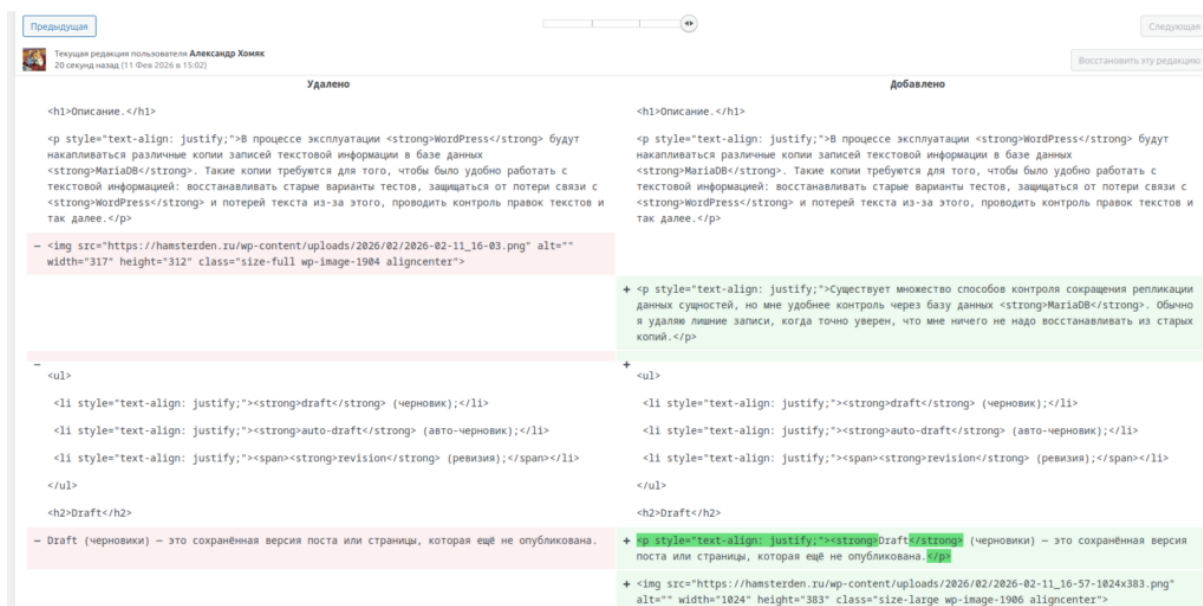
Предыдущая

Следующая

Текущая редакция пользователя Александр Хомяк
20 секунд назад (11 Фев 2026 в 15:02)

Восстановить эту редакцию

Удалено

Добавлено

<h1>Описание.</h1>

<h1>Описание.</h1>

<p style="text-align: justify;">В процессе эксплуатации <strong>WordPress</strong> будут накапливаться различные копии записей текстовой информации в базе данных <strong>MariaDB</strong>. Такие копии требуются для того, чтобы было удобно работать с текстовой информацией: восстанавливать старые варианты тестов, защищаться от потери связи с <strong>WordPress</strong> и потерей текста из-за этого, проводить контроль правок текстов и так далее.</p>

<p style="text-align: justify;">В процессе эксплуатации <strong>WordPress</strong> будут накапливаться различные копии записей текстовой информации в базе данных <strong>MariaDB</strong>. Такие копии требуются для того, чтобы было удобно работать с текстовой информацией: восстанавливать старые варианты тестов, защищаться от потери связи с <strong>WordPress</strong> и потерей текста из-за этого, проводить контроль правок текстов и так далее.</p>

− <img src="https://hamsterden.ru/wp-content/uploads/2026/02/2026-02-11_16-03.png" alt="" width="317" height="312" class="size-full wp-image-1904 aligncenter">

+ <p style="text-align: justify;">Существует множество способов контроля сокращения репликации данных сущностей, но мне удобнее контроль через базу данных <strong>MariaDB</strong>. Обычно я удаляю лишние записи, когда точно уверен, что мне ничего не надо восстанавливать из старых копий.</p>

−

+

<ul>

<ul>

<li style="text-align: justify;"><strong>draft</strong> (черновик);</li>

<li style="text-align: justify;"><strong>draft</strong> (черновик);</li>

<li style="text-align: justify;"><strong>auto-draft</strong> (авто-черновик);</li>

<li style="text-align: justify;"><strong>auto-draft</strong> (авто-черновик);</li>

<li style="text-align: justify;"><span><strong>revision</strong> (ревизия);</span></li>

<li style="text-align: justify;"><span><strong>revision</strong> (ревизия);</span></li>

</ul>

</ul>

<h2>Draft</h2>

<h2>Draft</h2>

− Draft (черновики) — это сохранённая версия поста или страницы, которая ещё не опубликована.

+ <p style="text-align: justify;"><strong>Draft</strong> (черновики) — это сохранённая версия поста или страницы, которая ещё не опубликована.</p>

+ <img src="https://hamsterden.ru/wp-content/uploads/2026/02/2026-02-11_16-57-1024x383.png" alt="" width="1024" height="383" class="size-large wp-image-1906 aligncenter">